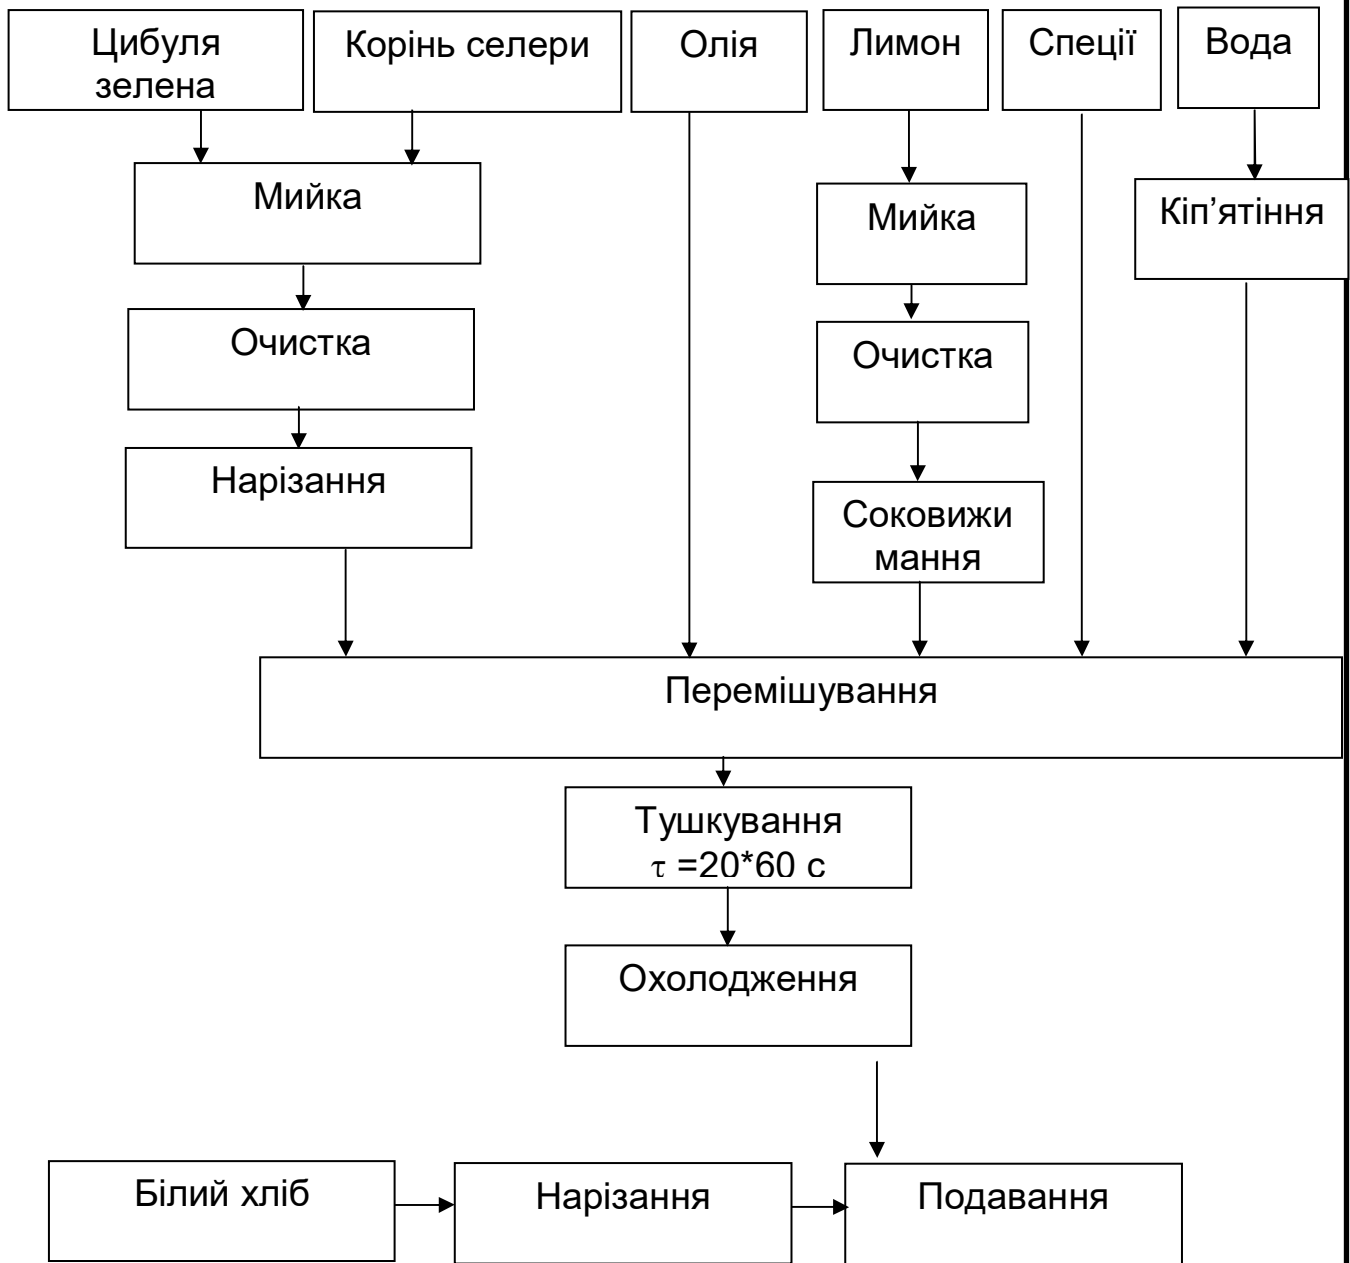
Цибуля зелена

Корінь селери

Олія

Лимон

Спеції

Вода

Мийка

Мийка

Кіп’ятіння

Очистка

Очистка

Нарізання

Соковижи мання

Перемішування

Тушкування $\tau$ =20*60 с

Охолодження

Білий хліб

Нарізання

Подавання